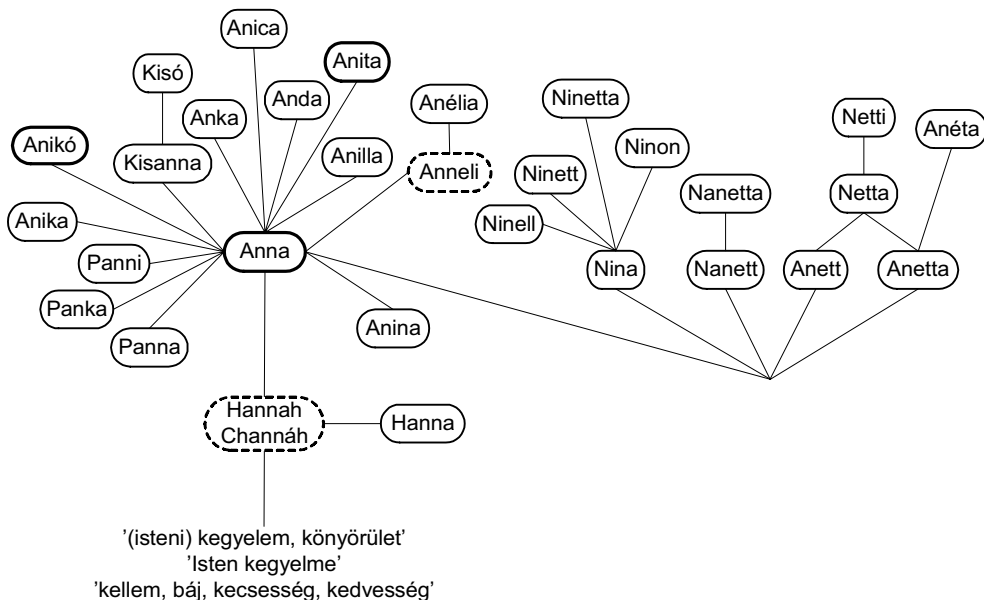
Anica)

Anita

Kisó

Anda

Anka

Anélia

Ninetta

Netti

Anéta

Anikó

Kisanna

Anilla

Anneli

Ninon

Ninett

Nanetta

Netta

Anika

Ninell

Anna

Panni

Nina

Nanett

Anett

Anetta

Panka

Anina

Panna

Hannah
Channáh

Hanna

'(isteni) kegyelem, könyörület'
'Isten kegyelme'
'kellem, báj, kecsesség, kedvesség'